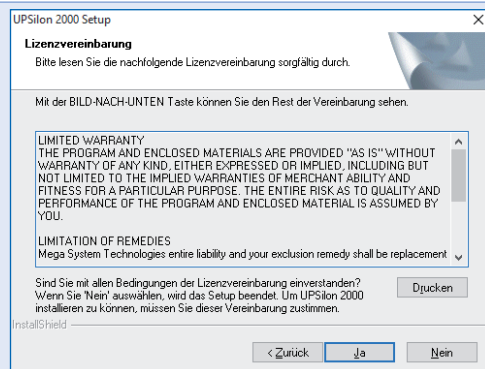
UPSilon 2000 Setup

Lizenzvereinbarung

Bitte lesen Sie die nachfolgende Lizenzvereinbarung sorgfältig durch.

Mit der BILD-NACH-UNTEN Taste können Sie den Rest der Vereinbarung sehen.

LIMITED WARRANTY
THE PROGRAM AND ENCLOSED MATERIALS ARE PROVIDED "AS IS" WITHOUT WARRANTY OF ANY KIND, EITHER EXPRESSED OR IMPLIED, INCLUDING BUT NOT LIMITED TO THE IMPLIED WARRANTIES OF MERCHANT ABILITY AND FITNESS FOR A PARTICULAR PURPOSE. THE ENTIRE RISK AS TO QUALITY AND PERFORMANCE OF THE PROGRAM AND ENCLOSED MATERIAL IS ASSUMED BY YOU.

LIMITATION OF REMEDIES
Mega System Technologies entire liability and your exclusion remedy shall be replacement

Sind Sie mit allen Bedingungen der Lizenzvereinbarung einverstanden? Wenn Sie 'Nein' auswählen, wird das Setup beendet. Um UPSilon 2000 installieren zu können, müssen Sie dieser Vereinbarung zustimmen.

Drucken

InstallShield

< Zurück

Ja

Nein